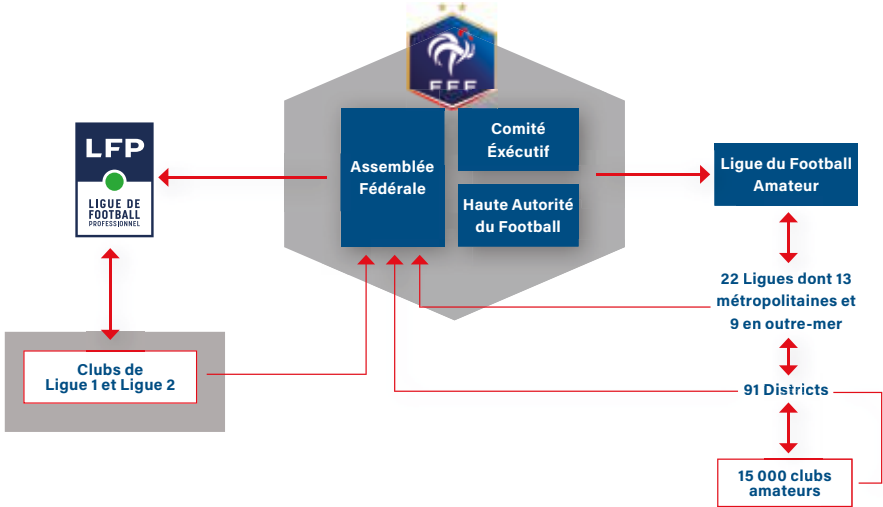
FFF

LFP
LIGUE DE FOOTBALL PROFESSIONNEL

Assemblée Fédérale

Comité Éxécutif

Haute Autorité du Football

Ligue du Football Amateur

22 Ligues dont 13 métropolitaines et 9 en outre-mer

91 Districts

15 000 clubs amateurs

Clubs de Ligue 1 et Ligue 2